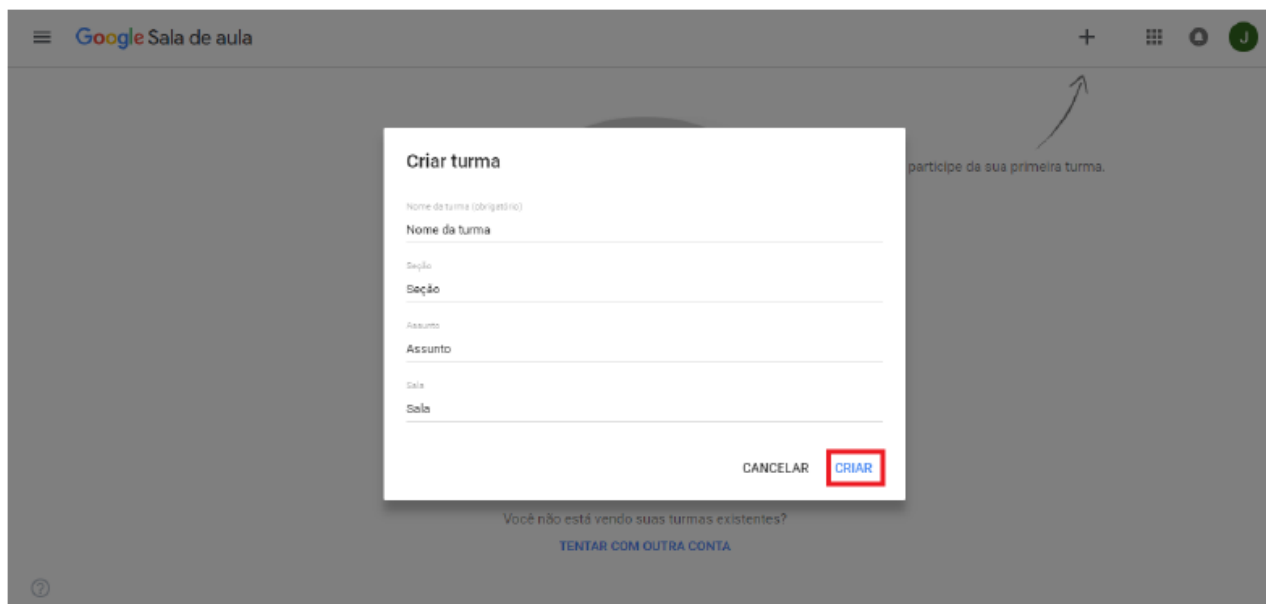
Google Sala de aula

+

J

participe da sua primeira turma.

Criar turma

Nome da turma (obrigatório)

Nome da turma

Seção

Seção

Assunto

Assunto

Sala

Sala

CANCELAR CRIAR

Você não está vendo suas turmas existentes?

TENTAR COM OUTRA CONTA

?